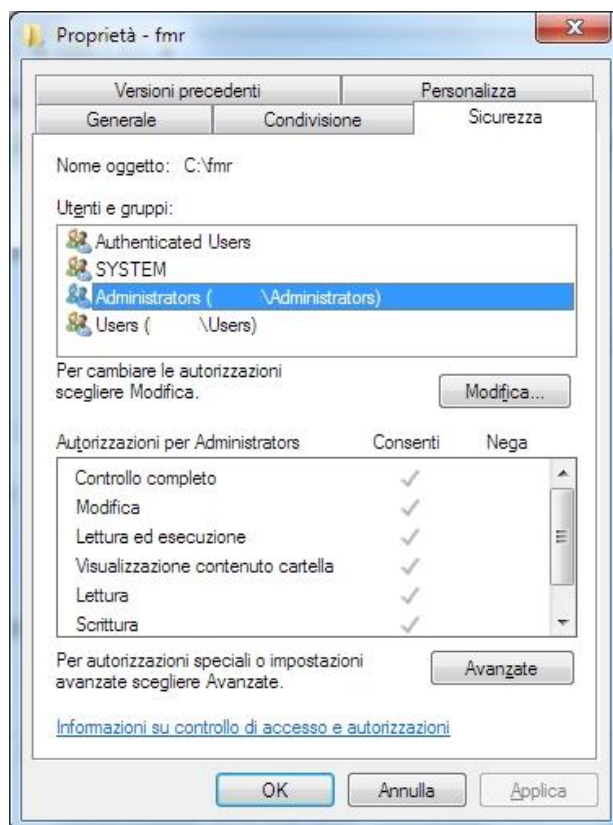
Proprietà - fmr

Versioni precedenti
Personalizza
Generale
Condivisione
Sicurezza

Nome oggetto: C:\fmr

Utenti e gruppi:

Authenticated Users
SYSTEM
Administrators ( \Administrators)
Users ( \Users)

Per cambiare le autorizzazioni scegliere Modifica.

Modifica...

| Autorizzazioni per Administrators | Consenti | Nega |
|---|---|---|
| Controllo completo | ✓ | |
| Modifica | ✓ | |
| Lettura ed esecuzione | ✓ | |
| Visualizzazione contenuto cartella | ✓ | |
| Lettura | ✓ | |
| Scrittura | ✓ | |

Per autorizzazioni speciali o impostazioni avanzate scegliere Avanzate.

Avanzate

Informazioni su controllo di accesso e autorizzazioni

OK
Annulla
Applica